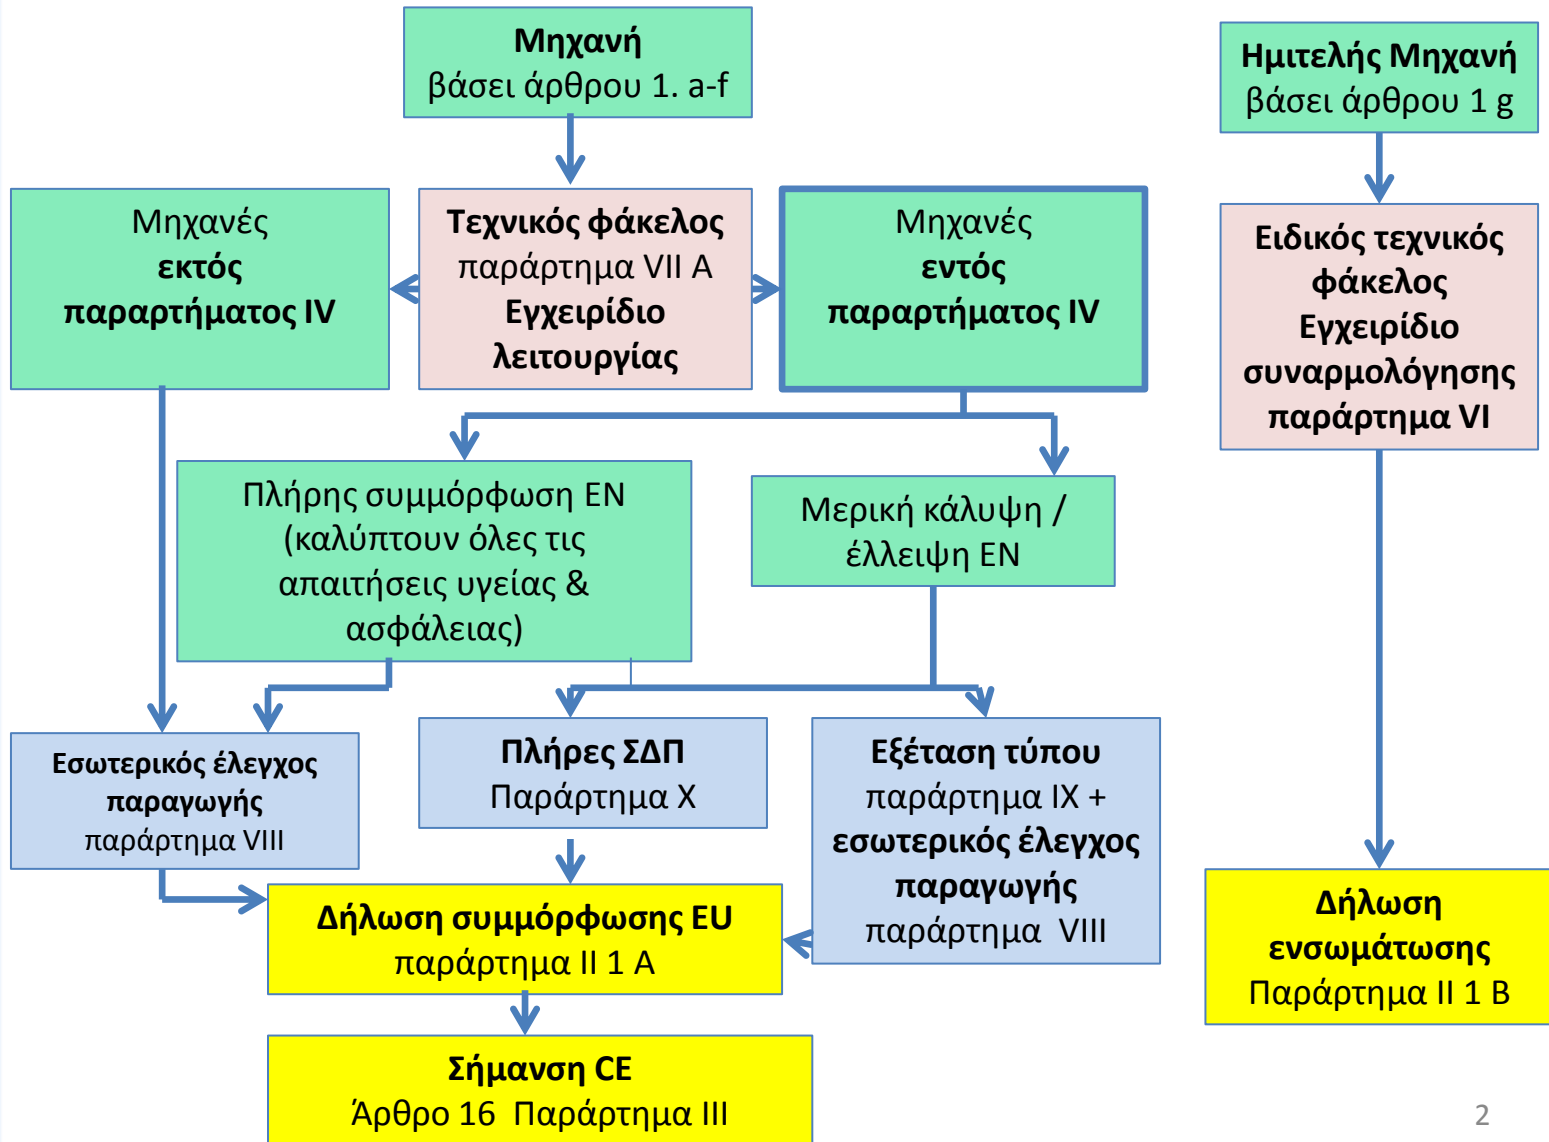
**Μηχανή**
βάσει άρθρου 1. a-f

**Ημιτελής Μηχανή**
βάσει άρθρου 1 g

Μηχανές
**εκτός παραρτήματος IV**

**Τεχνικός φάκελος**
παράρτημα VII A
**Εγχειρίδιο λειτουργίας**

Μηχανές
**εντός παραρτήματος IV**

**Ειδικός τεχνικός φάκελος Εγχειρίδιο συναρμολόγησης παράρτημα VI**

Πλήρης συμμόρφωση EN (καλύπτουν όλες τις απαιτήσεις υγείας & ασφάλειας)

Μερική κάλυψη / έλλειψη EN

**Εσωτερικός έλεγχος παραγωγής**
παράρτημα VIII

**Πλήρες ΣΔΠ**
Παράρτημα X

**Εξέταση τύπου**
παράρτημα IX +
**εσωτερικός έλεγχος παραγωγής**
παράρτημα VIII

**Δήλωση συμμόρφωσης EU**
παράρτημα II 1 A

**Δήλωση ενσωμάτωσης**
Παράρτημα II 1 B

**Σήμανση CE**
Άρθρο 16 Παράρτημα III

2